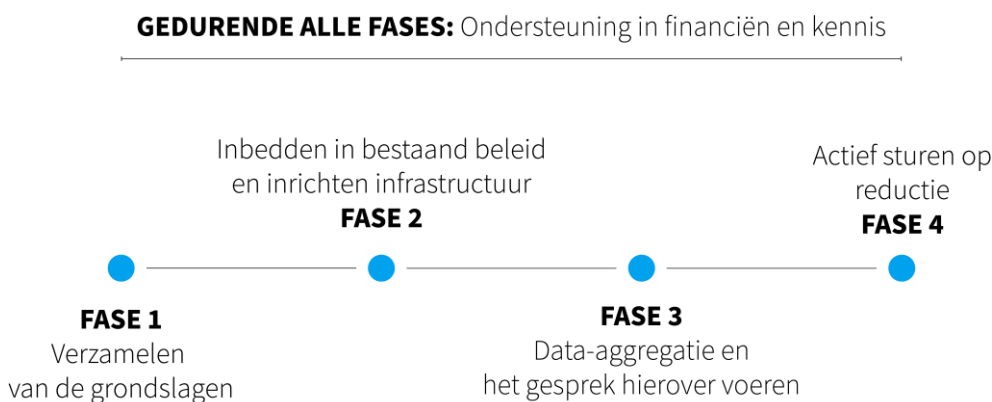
**GEDURENDE ALLE FASES:** Ondersteuning in financiën en kennis

Inbedden in bestaand beleid en inrichten infrastructuur
**FASE 2**

Actief sturen op reductie
**FASE 4**

**FASE 1**
Verzamelen van de grondslagen

**FASE 3**
Data-aggregatie en het gesprek hierover voeren